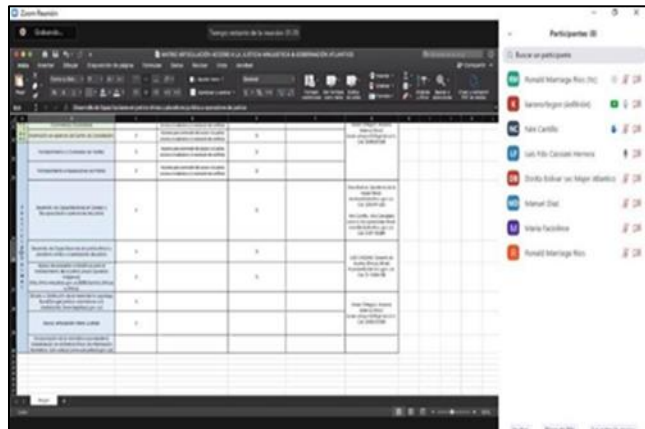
Zoom Reunión

Grabando...

Tiempo restante de la reunión: 01:29

MATRIZ ARTICULACIÓN ACCESO A LA JUSTICIA LINGÜÍSTICA & GOBERNACIÓN ATLÁNTICO

Participantes (8)

Buscar un participante

Ronald Marriaga Rico (Yo)

fabianoforgon (anfitrión)

Néo Castillo

Luis Fdo Carcaño Herrera

Dorila Esbivar sec Mujer Atlántico

Manuel Díaz

María Facolinco

Ronald Marriaga Rico

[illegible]